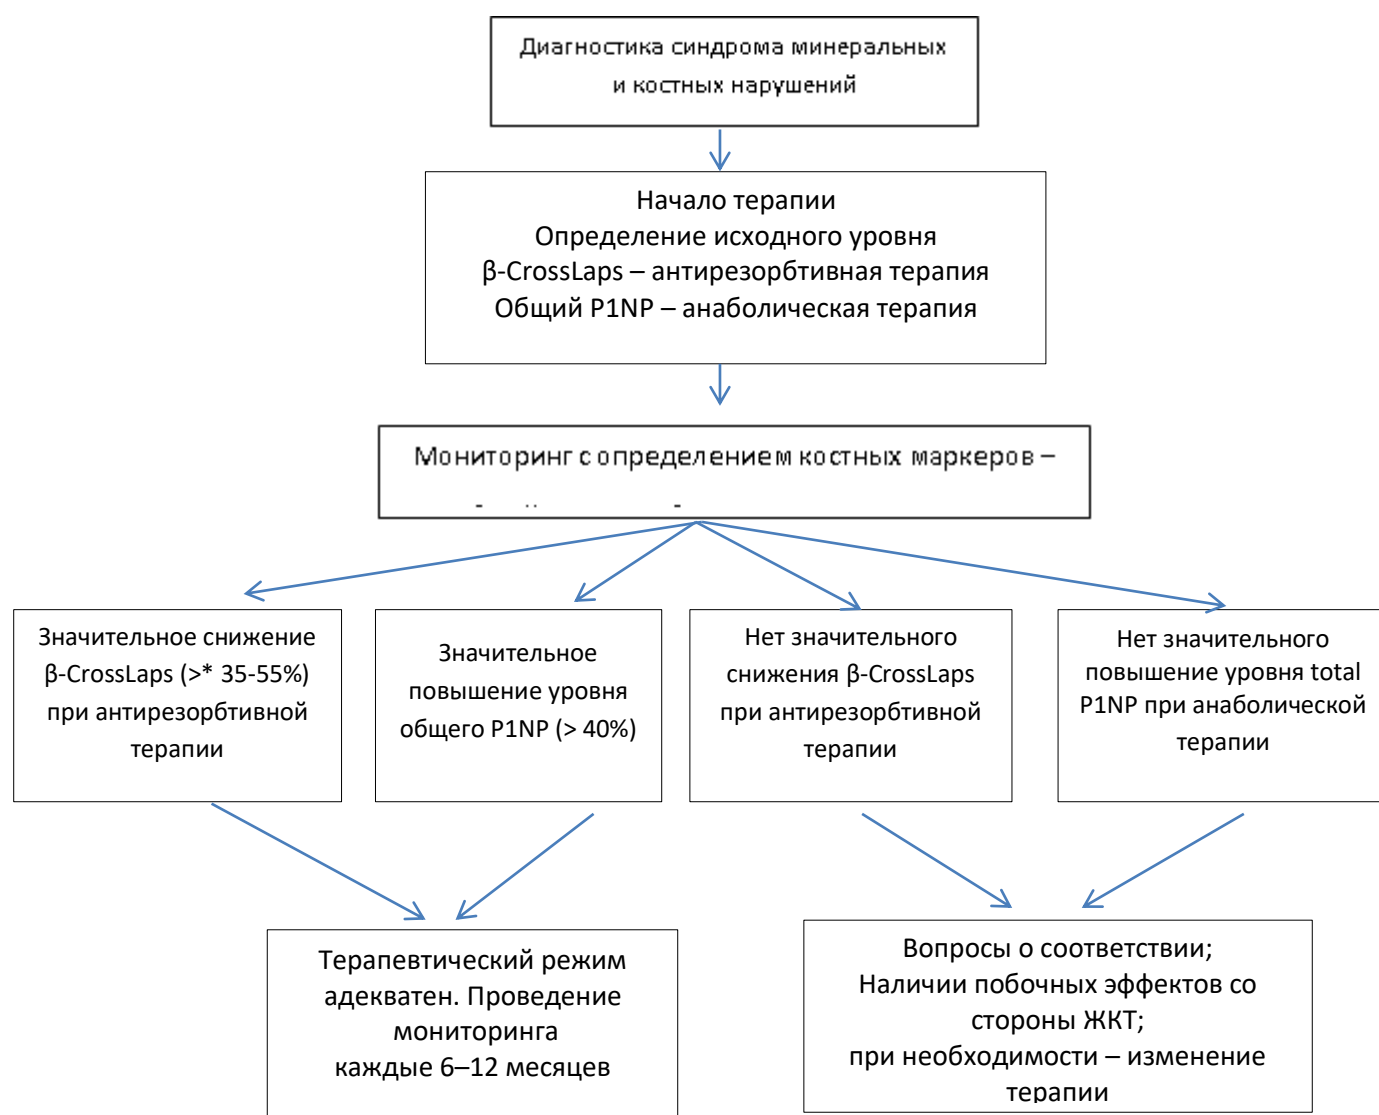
Диагностика синдрома минеральных и костных нарушений

Начало терапии
Определение исходного уровня
β-CrossLaps – антирезорбтивная терапия
Общий P1NP – анаболическая терапия

Мониторинг с определением костных маркеров –
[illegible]

Значительное снижение β-CrossLaps (>* 35-55%) при антирезорбтивной терапии

Значительное повышение уровня общего P1NP (> 40%)

Нет значительного снижения β-CrossLaps при антирезорбтивной терапии

Нет значительного повышение уровня total P1NP при анаболической терапии

Терапевтический режим адекватен. Проведение мониторинга
каждые 6–12 месяцев

Вопросы о соответствии;
Наличии побочных эффектов со стороны ЖКТ;
при необходимости – изменение терапии